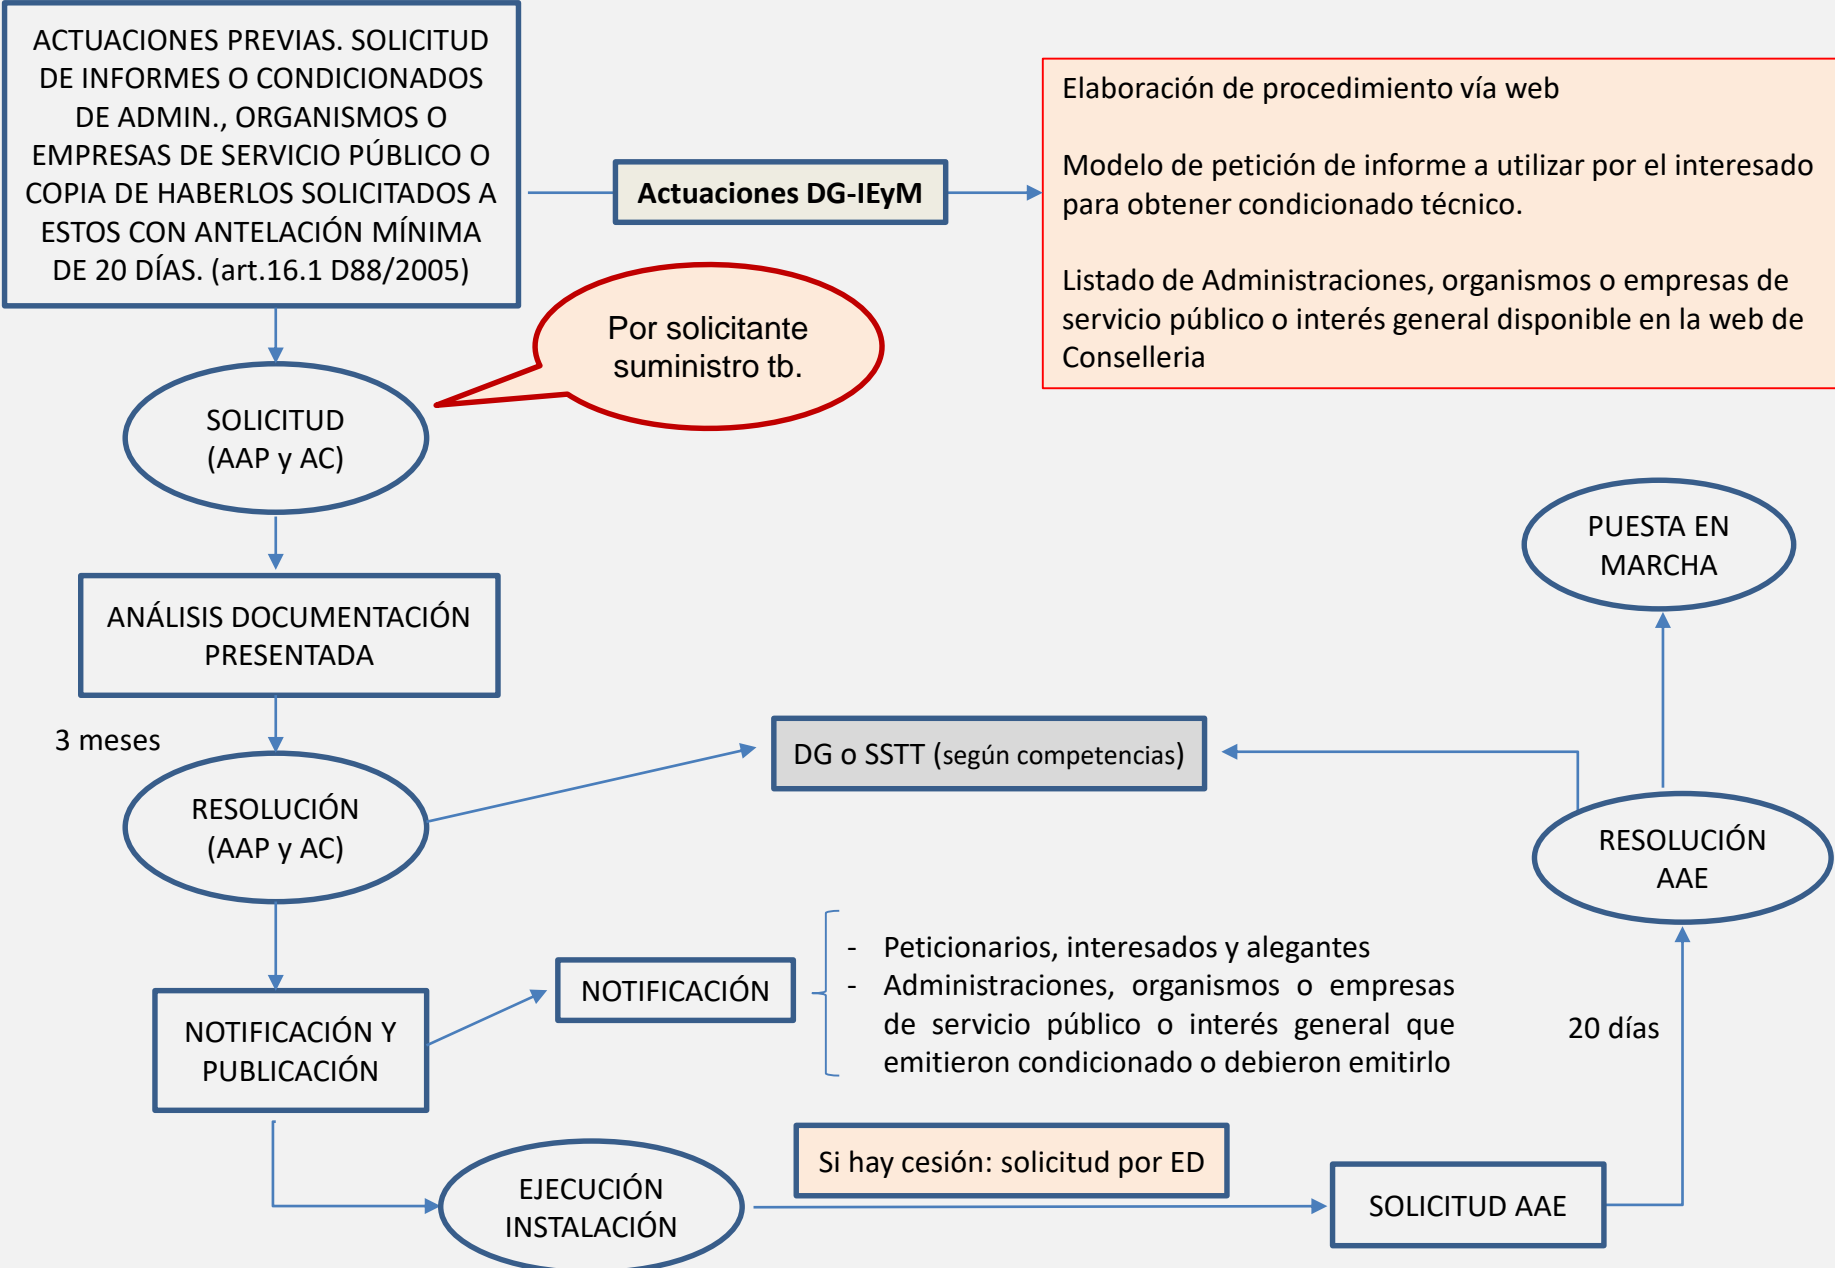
ACTUACIONES PREVIAS. SOLICITUD DE INFORMES O CONDICIONADOS DE ADMIN., ORGANISMOS O EMPRESAS DE SERVICIO PÚBLICO O COPIA DE HABERLOS SOLICITADOS A ESTOS CON ANTELACIÓN MÍNIMA DE 20 DÍAS. (art.16.1 D88/2005)

Actuaciones DG-IEyM

Elaboración de procedimiento vía web

Modelo de petición de informe a utilizar por el interesado para obtener condicionado técnico.

Listado de Administraciones, organismos o empresas de servicio público o interés general disponible en la web de Conselleria

Por solicitante suministro tb.

SOLICITUD (AAP y AC)

ANÁLISIS DOCUMENTACIÓN PRESENTADA

3 meses

RESOLUCIÓN (AAP y AC)

DG o SSTT (según competencias)

PUESTA EN MARCHA

RESOLUCIÓN AAE

NOTIFICACIÓN Y PUBLICACIÓN

NOTIFICACIÓN

- Peticionarios, interesados y alegantes
- Administraciones, organismos o empresas de servicio público o interés general que emitieron condicionado o debieron emitirlo

20 días

EJECUCIÓN INSTALACIÓN

Si hay cesión: solicitud por ED

SOLICITUD AAE